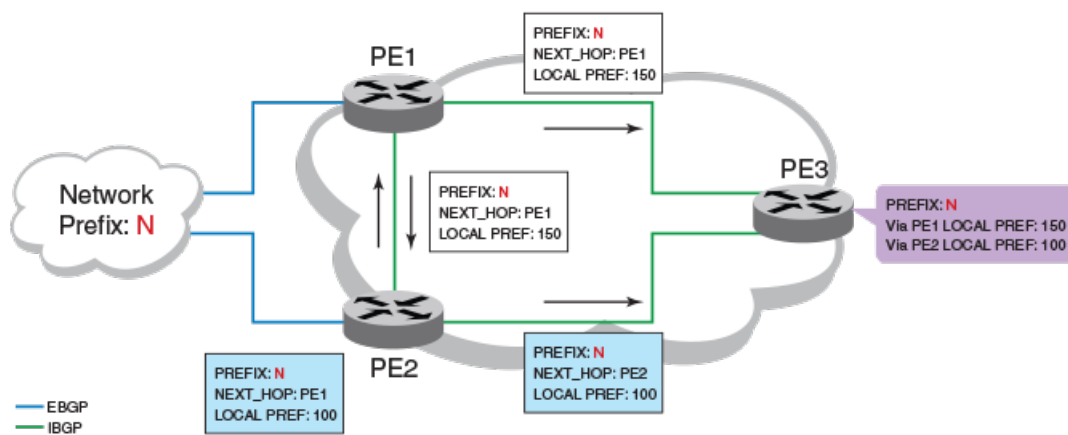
PREFIX: N
NEXT_HOP: PE1
LOCAL PREF: 150

PE1

Network Prefix: N

PREFIX: N
NEXT_HOP: PE1
LOCAL PREF: 150

PE3

PREFIX: N
Via PE1 LOCAL PREF: 150
Via PE2 LOCAL PREF: 100

PE2

PREFIX: N
NEXT_HOP: PE1
LOCAL PREF: 100

PREFIX: N
NEXT_HOP: PE2
LOCAL PREF: 100

EBGP
IBGP